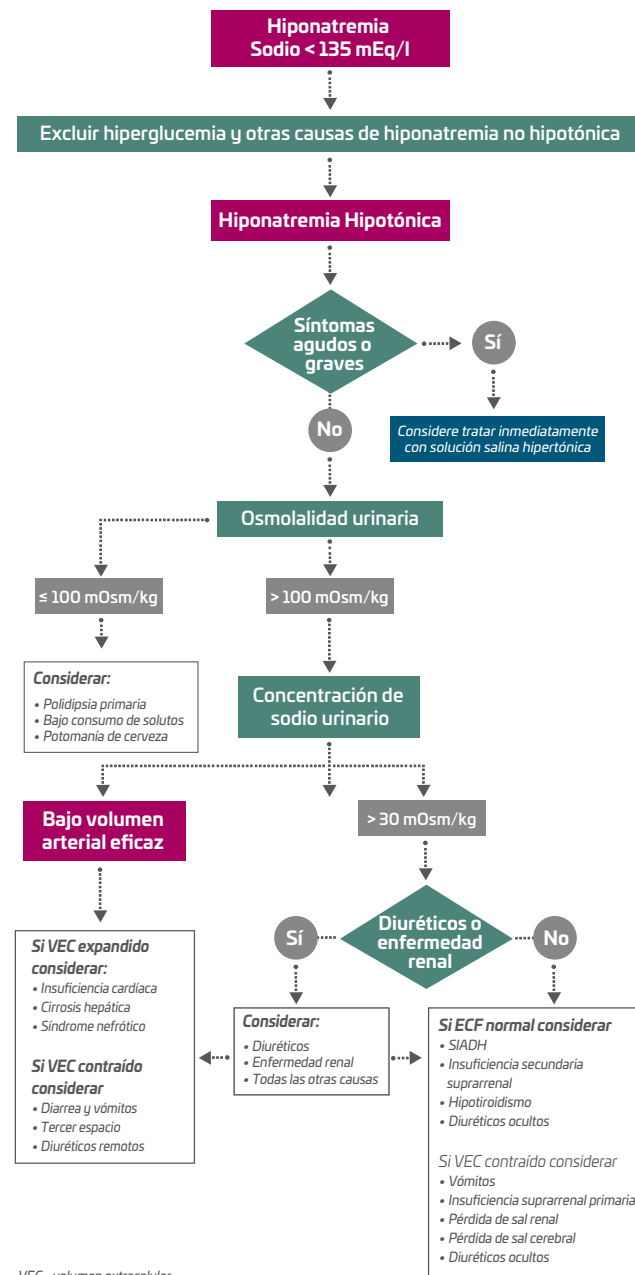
Hiponatremia
Sodio < 135 mEq/l

Excluir hiperglucemia y otras causas de hiponatremia no hipotónica

Hiponatremia Hipotónica

Síntomas agudos o graves

Sí

Considere tratar inmediatamente con solución salina hipertónica

No

Osmolalidad urinaria

≤ 100 mOsm/kg

> 100 mOsm/kg

Considerar:
• Polidipsia primaria
• Bajo consumo de solutos
• Potomanía de cerveza

Concentración de sodio urinario

Bajo volumen arterial eficaz

> 30 mOsm/kg

Diuréticos o enfermedad renal

Sí

No

Si VEC expandido considerar:
• Insuficiencia cardíaca
• Cirrosis hepática
• Síndrome nefrótico

Si VEC contraído considerar
• Diarrea y vómitos
• Tercer espacio
• Diuréticos remotos

Considerar:
• Diuréticos
• Enfermedad renal
• Todas las otras causas

Si ECF normal considerar
• SIADH
• Insuficiencia secundaria suprarrenal
• Hipotiroidismo
• Diuréticos ocultos

Si VEC contraído considerar
• Vómitos
• Insuficiencia suprarrenal primaria
• Pérdida de sal renal
• Pérdida de sal cerebral
• Diuréticos ocultos

VEC - volumen extracelular